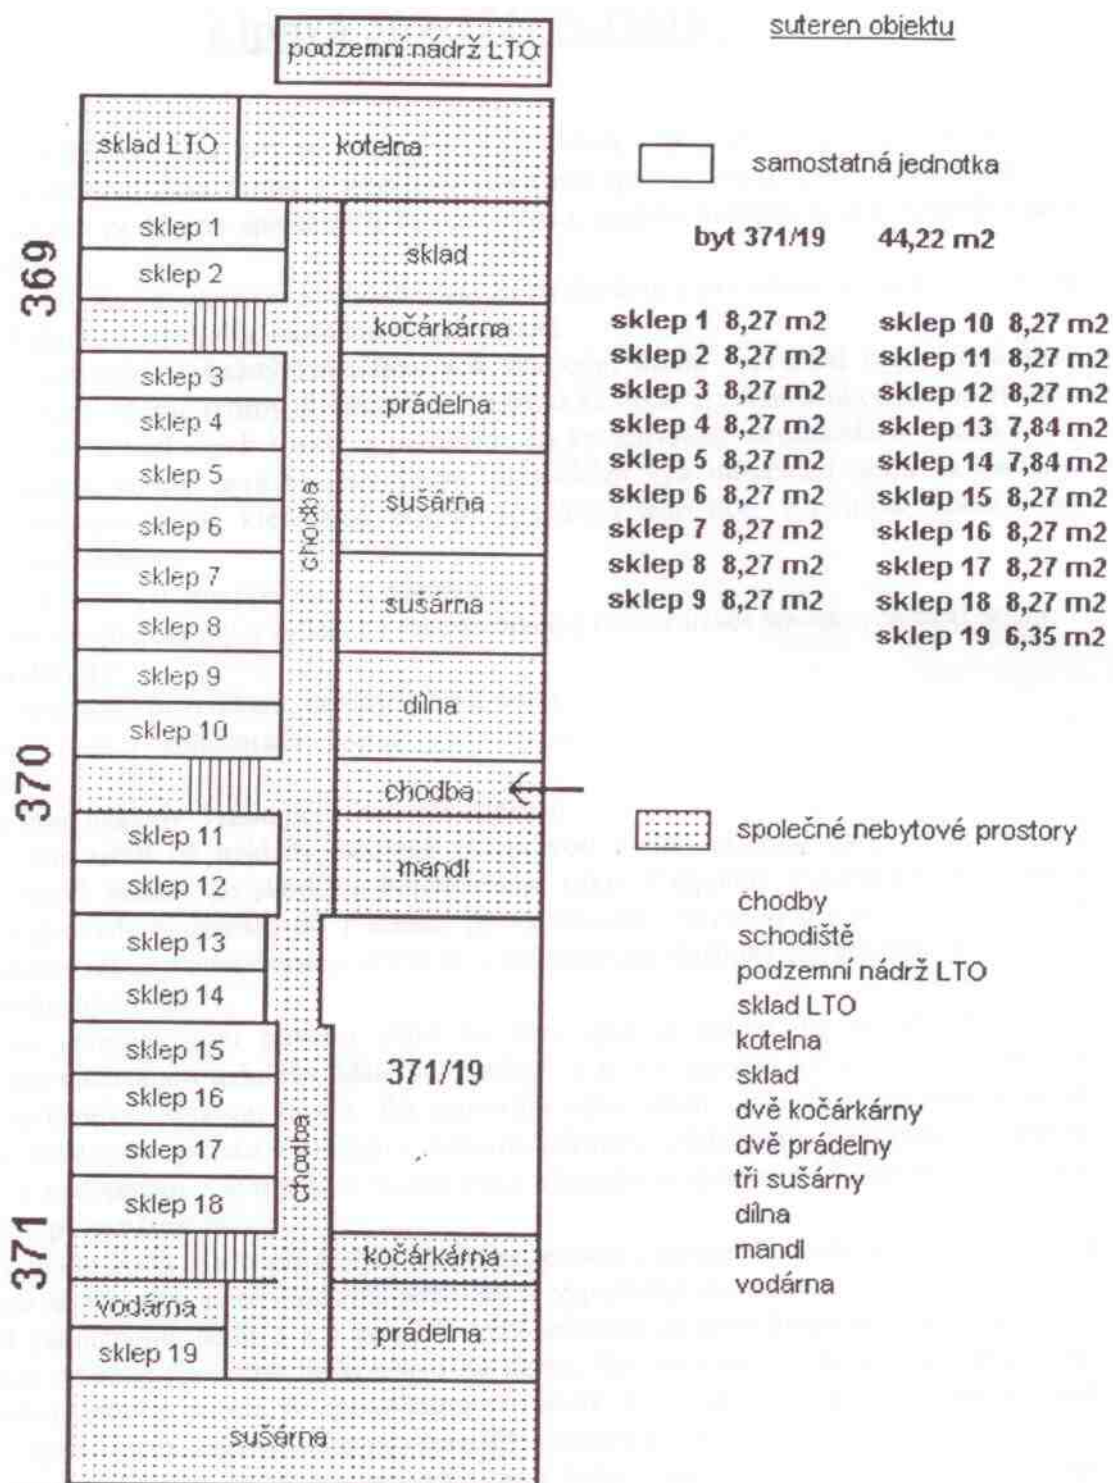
podzemní nádrž LTO

suteren objektu

sklad LTO
kotelna
sklep 1
sklep 2
sklad
kočárkárna
sklep 3
sklep 4
prádelna
sklep 5
sklep 6
sušárna
chodba
sklep 7
sklep 8
sušárna
sklep 9
sklep 10
dílna
chodba
sklep 11
sklep 12
mandl
sklep 13
sklep 14
sklep 15
371/19
sklep 16
sklep 17
chodba
sklep 18
kočárkárna
vodárna
sklep 19
prádelna
sušárna

369
370
371

samostatná jednotka

byt 371/19 44,22 m2

| | |
|---|---|
| sklep 1 8,27 m2 | sklep 10 8,27 m2 |
| sklep 2 8,27 m2 | sklep 11 8,27 m2 |
| sklep 3 8,27 m2 | sklep 12 8,27 m2 |
| sklep 4 8,27 m2 | sklep 13 7,84 m2 |
| sklep 5 8,27 m2 | sklep 14 7,84 m2 |
| sklep 6 8,27 m2 | sklep 15 8,27 m2 |
| sklep 7 8,27 m2 | sklep 16 8,27 m2 |
| sklep 8 8,27 m2 | sklep 17 8,27 m2 |
| sklep 9 8,27 m2 | sklep 18 8,27 m2 |
| | sklep 19 6,35 m2 |

společné nebytové prostory

chodby
schodiště
podzemní nádrž LTO
sklad LTO
kotelna
sklad
dvě kočárkárny
dvě prádelny
tři sušárny
dílna
mandl
vodárna